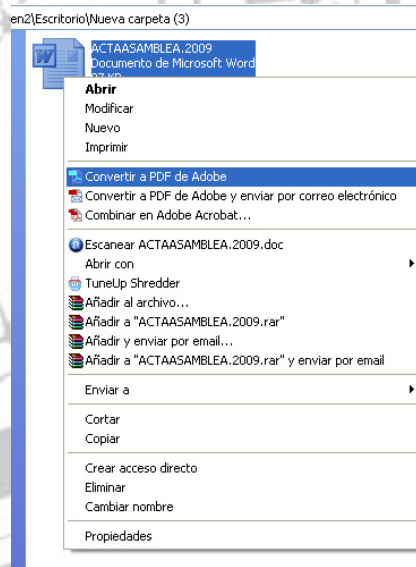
en2\Escritorio\Nueva carpeta (3)

ACTAASAMBLEA.2009
Documento de Microsoft Word
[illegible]

Abrir
Modificar
Nuevo
Imprimir

Convertir a PDF de Adobe
Convertir a PDF de Adobe y enviar por correo electrónico
Combinar en Adobe Acrobat...

Escanear ACTAASAMBLEA.2009.doc
Abrir con
TuneUp Shredder
Añadir al archivo...
Añadir a "ACTAASAMBLEA.2009.rar"
Añadir y enviar por email...
Añadir a "ACTAASAMBLEA.2009.rar" y enviar por email

Enviar a

Cortar
Copiar

Crear acceso directo
Eliminar
Cambiar nombre

Propiedades